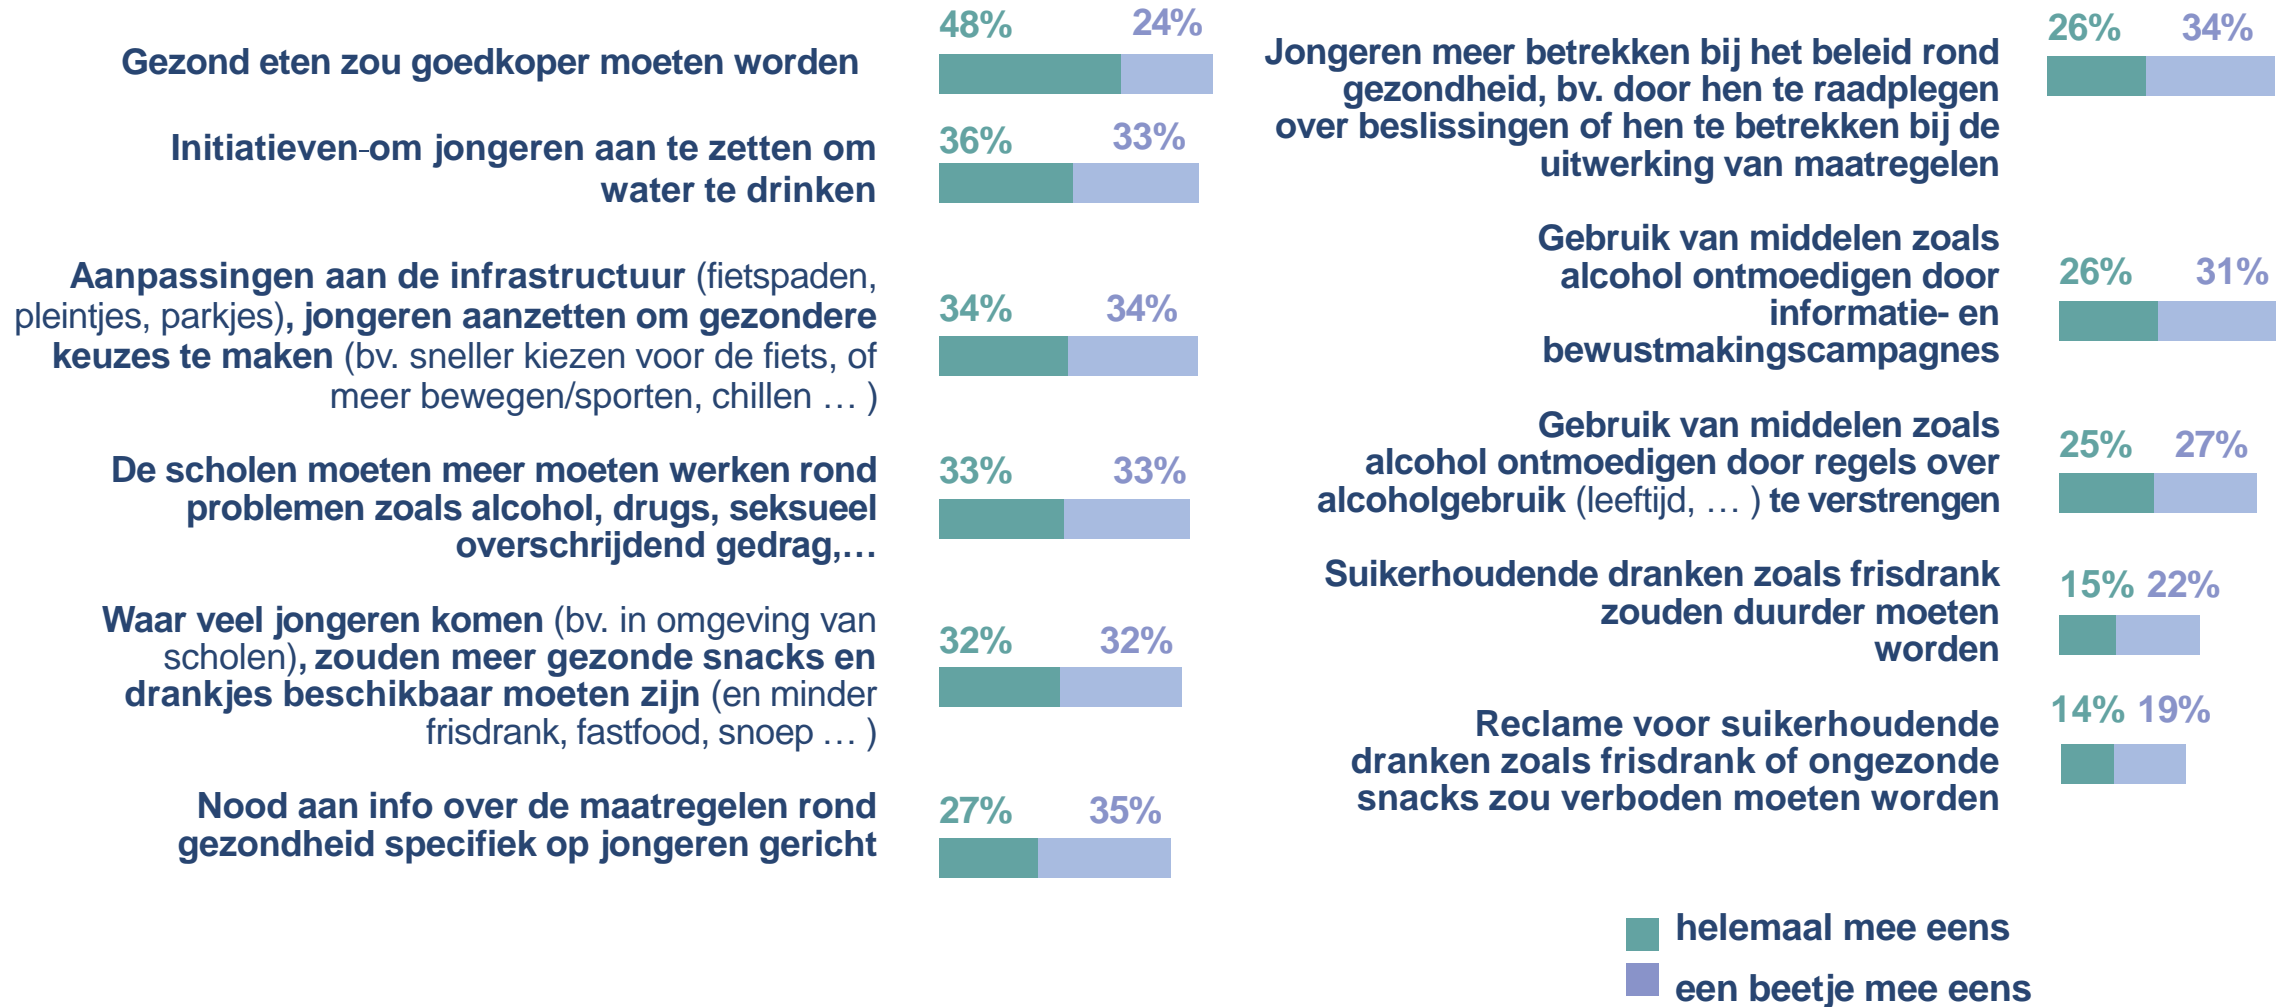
Gezond eten zou goedkoper moeten worden 48% 24%

Initiatieven om jongeren aan te zetten om water te drinken 36% 33%

Aanpassingen aan de infrastructuur (fietspaden, pleintjes, parkjes), jongeren aanzetten om gezondere keuzes te maken (bv. sneller kiezen voor de fiets, of meer bewegen/sporten, chillen … ) 34% 34%

De scholen moeten meer moeten werken rond problemen zoals alcohol, drugs, seksueel overschrijdend gedrag,… 33% 33%

Waar veel jongeren komen (bv. in omgeving van scholen), zouden meer gezonde snacks en drankjes beschikbaar moeten zijn (en minder frisdrank, fastfood, snoep … ) 32% 32%

Nood aan info over de maatregelen rond gezondheid specifiek op jongeren gericht 27% 35%

Jongeren meer betrekken bij het beleid rond gezondheid, bv. door hen te raadplegen over beslissingen of hen te betrekken bij de uitwerking van maatregelen 26% 34%

Gebruik van middelen zoals alcohol ontmoedigen door informatie- en bewustmakingscampagnes 26% 31%

Gebruik van middelen zoals alcohol ontmoedigen door regels over alcoholgebruik (leeftijd, … ) te verstrengen 25% 27%

Suikerhoudende dranken zoals frisdrank zouden duurder moeten worden 15% 22%

Reclame voor suikerhoudende dranken zoals frisdrank of ongezonde snacks zou verboden moeten worden 14% 19%

helemaal mee eens
een beetje mee eens